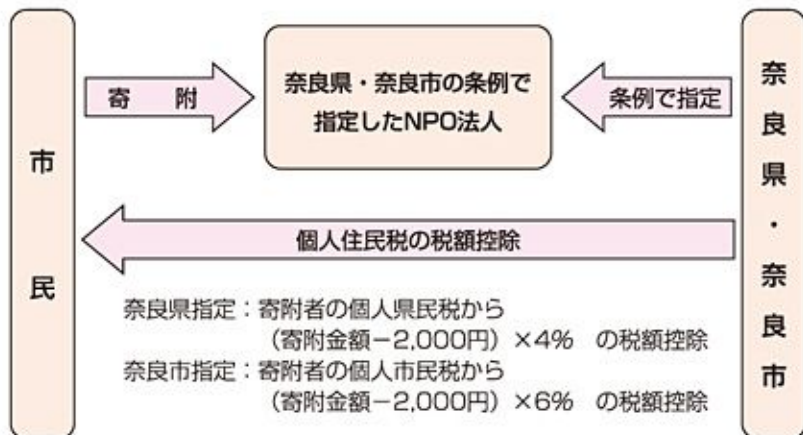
市

民

寄　附

奈良県・奈良市の条例で指定したNPO法人

条例で指定

奈

良

県

・

奈

良

市

個人住民税の税額控除

奈良県指定：寄附者の個人県民税から
（寄附金額－2,000円）×4%　の税額控除
奈良市指定：寄附者の個人市民税から
（寄附金額－2,000円）×6%　の税額控除